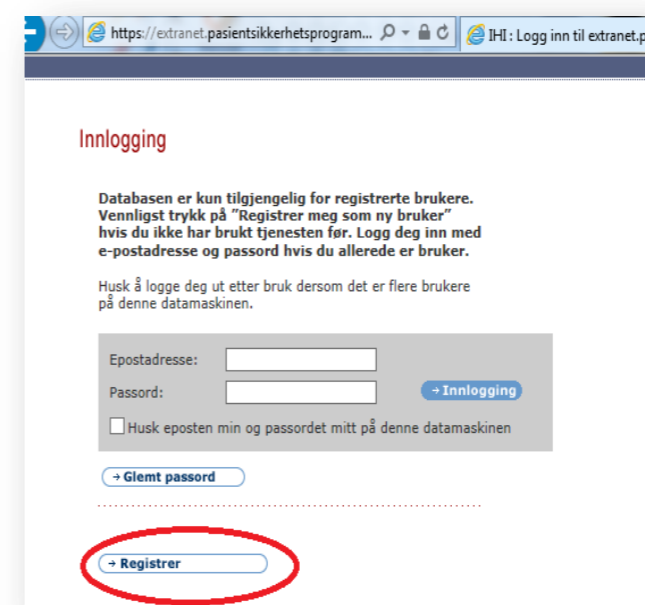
https://extranet.pasientsikkerhetsprogram...

IHI : Logg inn til extranet.p

Innlogging

Databasen er kun tilgjengelig for registrerte brukere. Vennligst trykk på "Registrer meg som ny bruker" hvis du ikke har brukt tjenesten før. Logg deg inn med e-postadresse og passord hvis du allerede er bruker.

Husk å logge deg ut etter bruk dersom det er flere brukere på denne datamaskinen.

Epostadresse:

Passord:

→ Innlogging

Husk eposten min og passordet mitt på denne datamaskinen

→ Glemt passord

→ Registrer